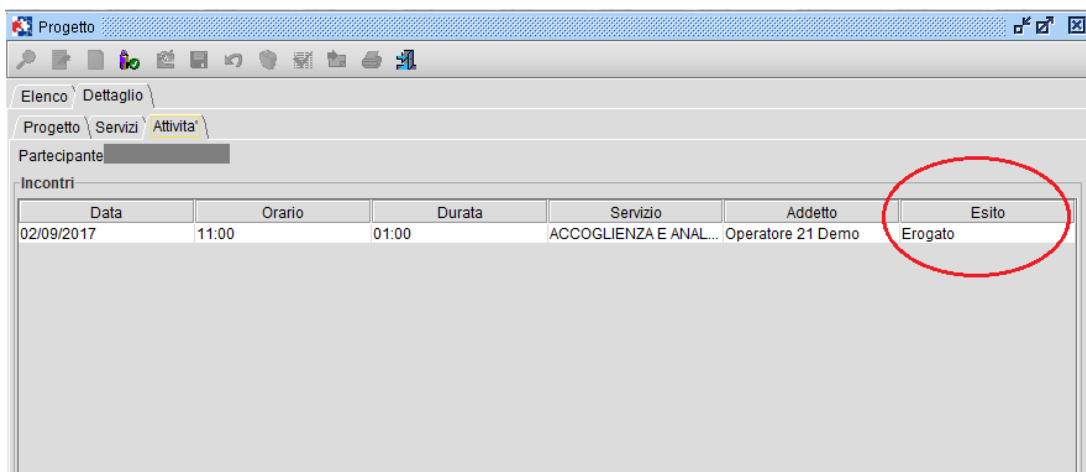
Progetto

Elenco Dettaglio

Progetto Servizi Attivita'

Partecipante

Incontri

| Data | Orario | Durata | Servizio | Addetto | Esito |
|---|---|---|---|---|---|
| 02/09/2017 | 11:00 | 01:00 | ACCOGLIENZA E ANAL... | Operatore 21 Demo | Erogato |